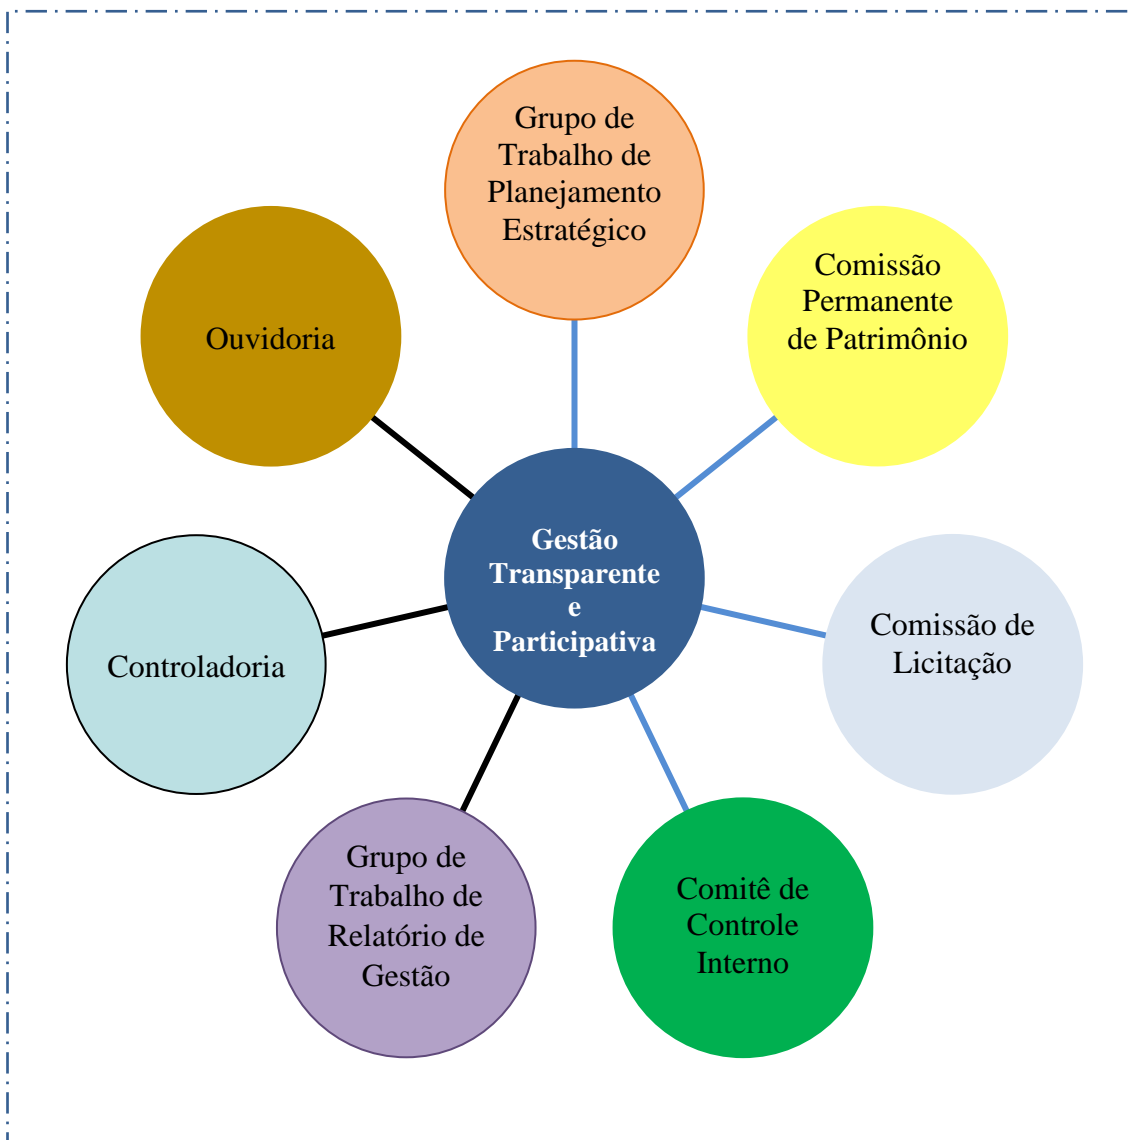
Grupo de Trabalho de Planejamento Estratégico

Ouvidoria

Comissão Permanente de Patrimônio

Gestão Transparente e Participativa

Controladoria

Comissão de Licitação

Grupo de Trabalho de Relatório de Gestão

Comitê de Controle Interno